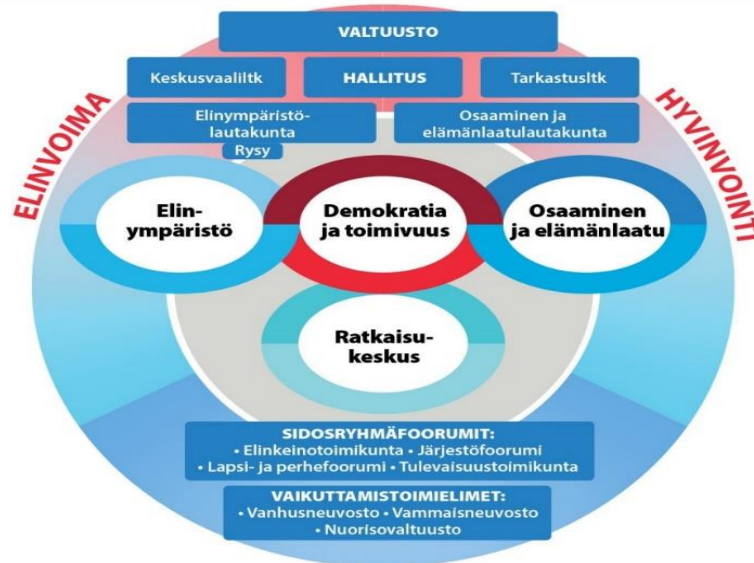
VALTUUSTO

Keskusvaaliltk

HALLITUS

Tarkastusltk

Elinympäristölautakunta

Rysy

Osaaminen ja elämänlaatulautakunta

ELINVOIMA

HYVINVOINTI

Elinympäristö

Demokratia ja toimivuus

Osaaminen ja elämänlaatu

Ratkaisukeskus

SIDOSRYHMÄFOORUMIT:
• Elinkeinotoimikunta • Järjestöfoorumi
• Lapsi- ja perhefoorumi • Tulevaisuustoimikunta

VAIKUTTAMISTOIMIELIMET:
• Vanhusneuvosto • Vammaisneuvosto
• Nuorisovaltuusto